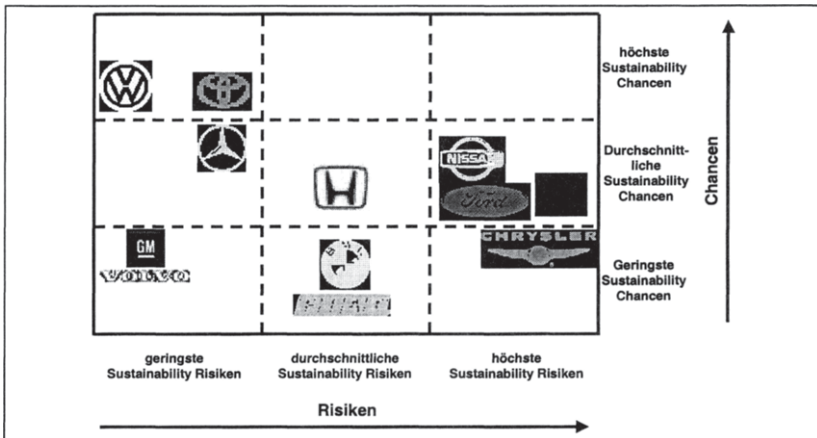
höchste Sustainability Chancen

Durchschnittliche Sustainability Chancen

Geringste Sustainability Chancen

Chancen

NISSAN

Ford

GM

VOLVO

BMW

FIAT

CHRYSLER

geringste Sustainability Risiken

durchschnittliche Sustainability Risiken

höchste Sustainability Risiken

Risiken